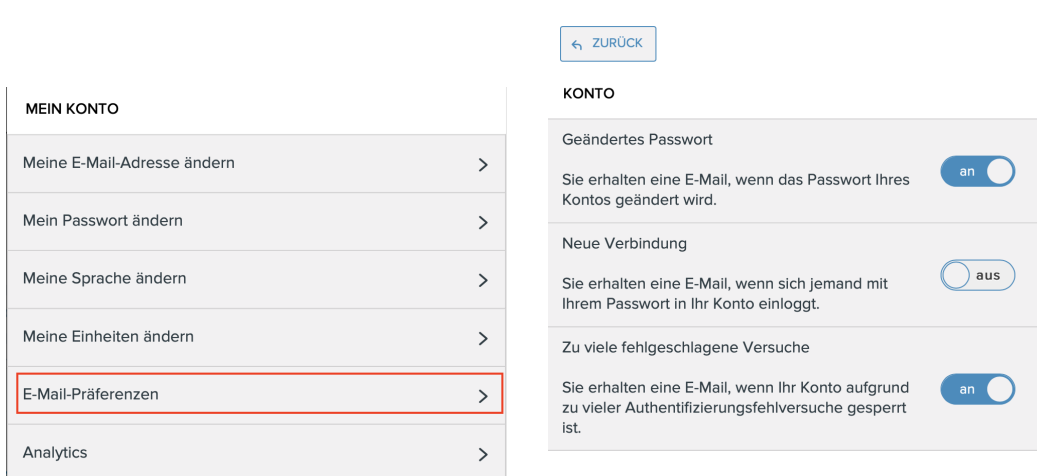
ZURÜCK

MEIN KONTO

Meine E-Mail-Adresse ändern

Mein Passwort ändern

Meine Sprache ändern

Meine Einheiten ändern

E-Mail-Präferenzen

Analytics

KONTO

Geändertes Passwort

Sie erhalten eine E-Mail, wenn das Passwort Ihres Kontos geändert wird.

an

Neue Verbindung

Sie erhalten eine E-Mail, wenn sich jemand mit Ihrem Passwort in Ihr Konto einloggt.

aus

Zu viele fehlgeschlagene Versuche

Sie erhalten eine E-Mail, wenn Ihr Konto aufgrund zu vieler Authentifizierungsfehlversuche gesperrt ist.

an